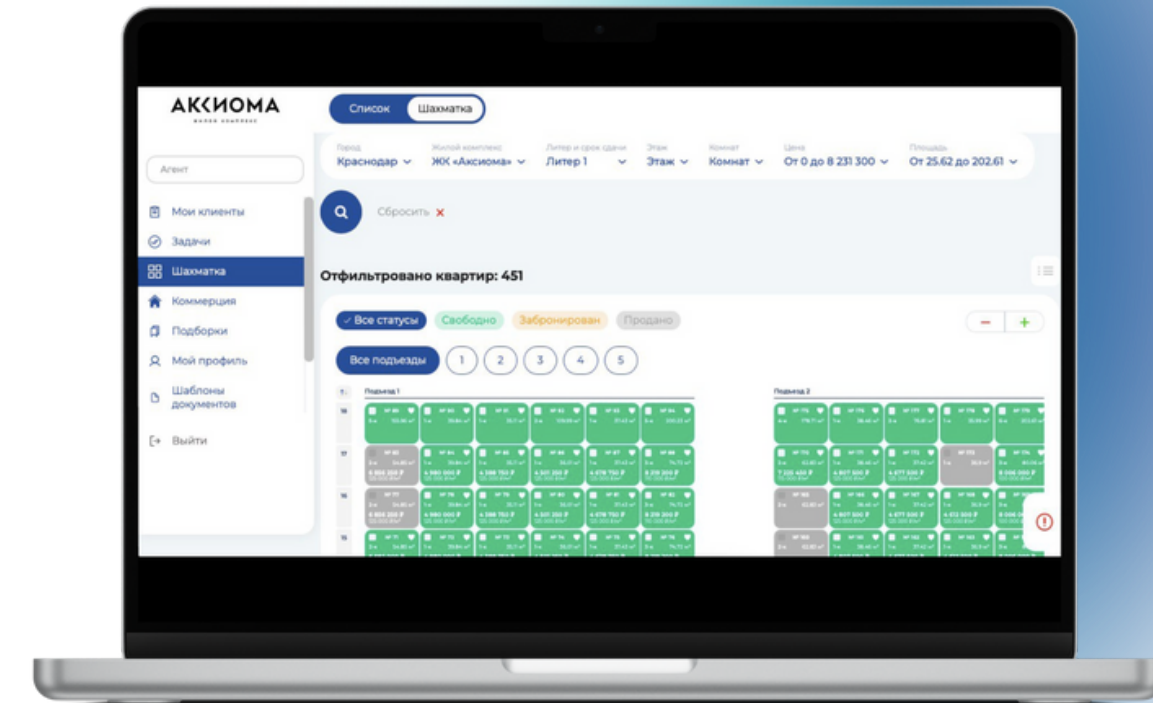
АКСИОМА
жилой комплекс

Список
Шахматка

Агент

Мои клиенты
Задачи
Шахматка
Коммерция
Подборки
Мой профиль
Шаблоны документов
Выйти

Город
Краснодар
Жилой комплекс
ЖК «Аксиома»
Литер и срок сдачи
Литер 1
Этаж
Этаж
Комнат
Комнат
Цена
От 0 до 8 231 300
Площадь
От 25.62 до 202.61

Сбросить

Отфильтровано квартир: 451

Все статусы
Свободно
Забронирован
Продано

Все подъезды
1
2
3
4
5

Подъезд 1
Подъезд 2

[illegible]